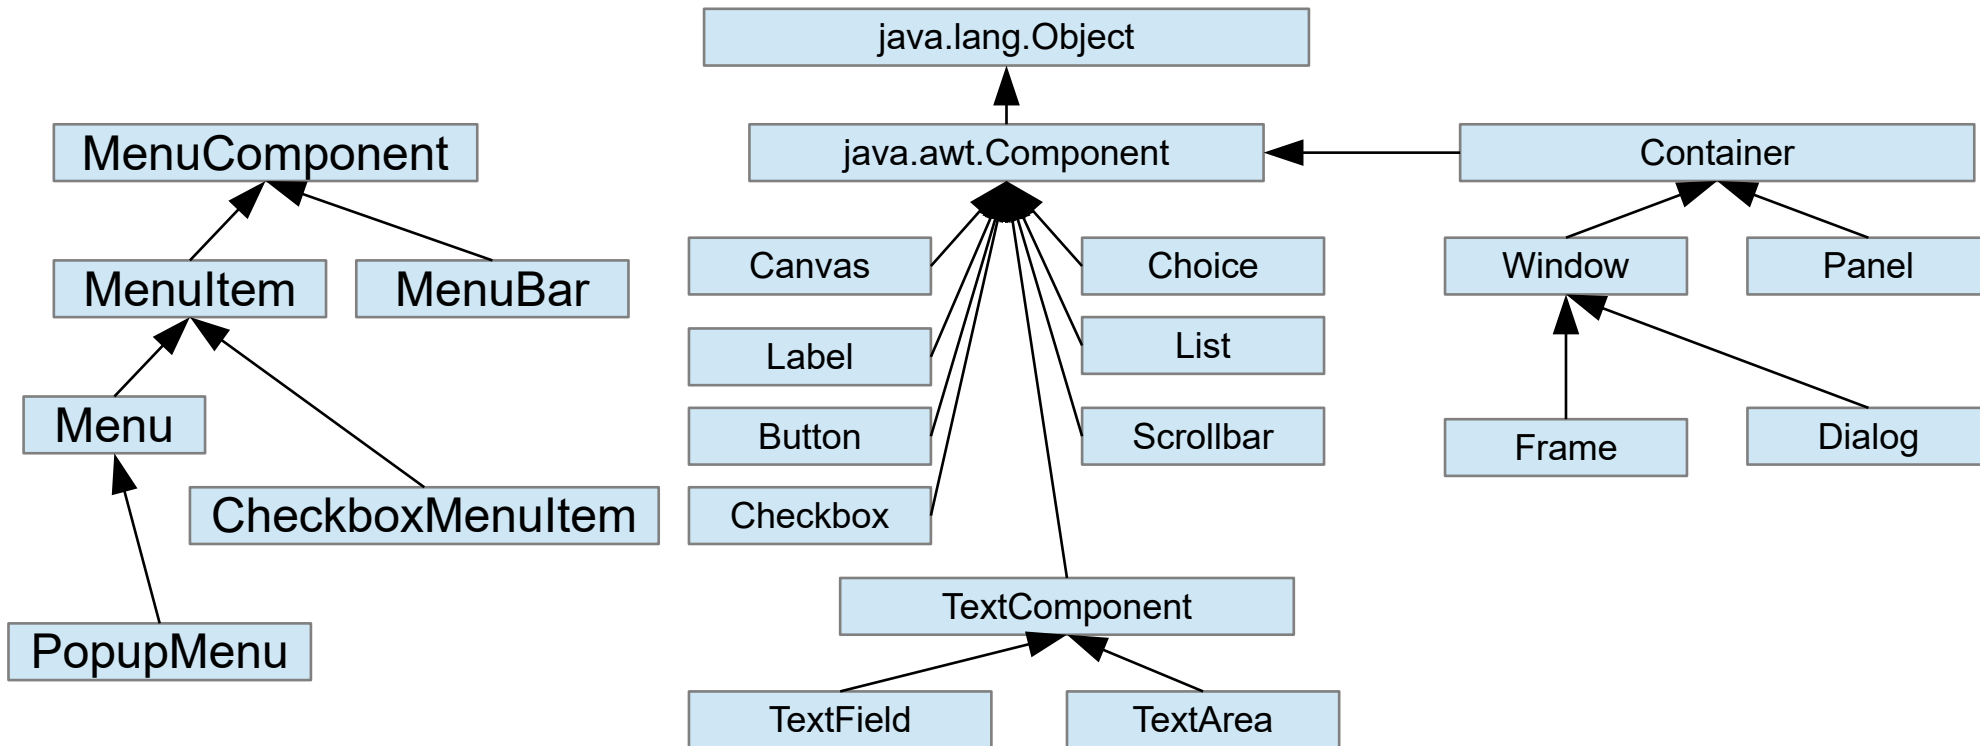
java.lang.Object

MenuComponent

java.awt.Component

Container

MenuItem

MenuBar

Canvas

Choice

Window

Panel

Label

List

Menu

Button

Scrollbar

Frame

Dialog

CheckboxMenuItem

Checkbox

TextComponent

PopupMenu

TextField

TextArea